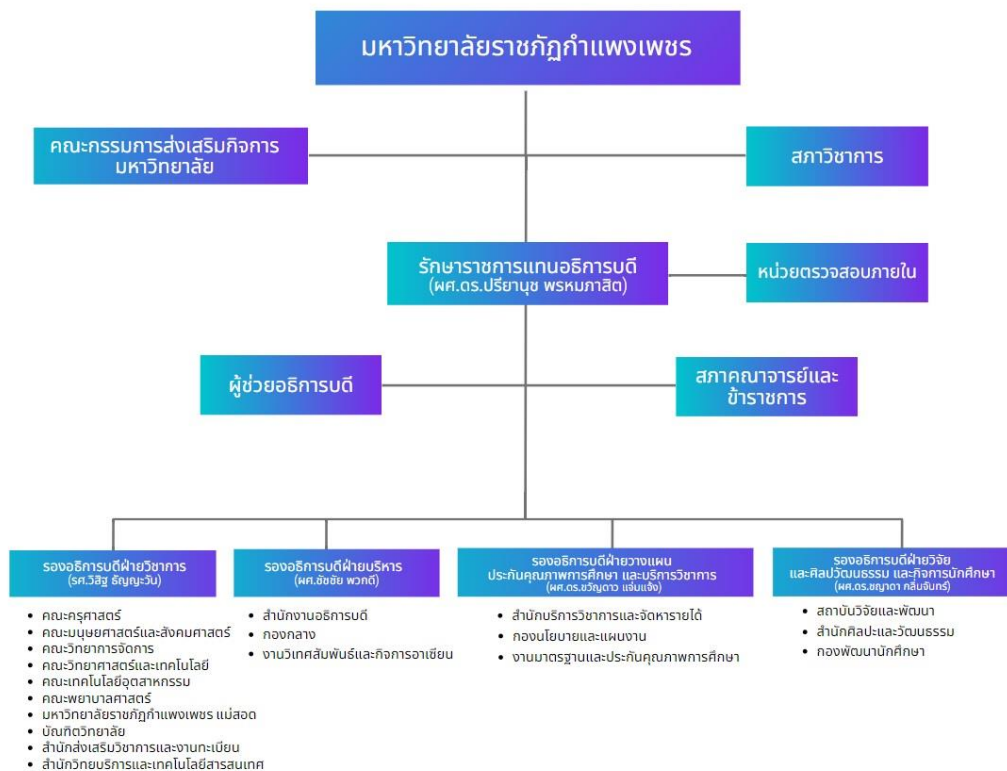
มหาวิทยาลัยราชภัฏกำแพงเพชร

คณะกรรมการส่งเสริมกิจการมหาวิทยาลัย

สภาวิชาการ

รักษาราชการแทนอธิการบดี
(ผศ.ดร.ปรียานุช พรหมภาสิต)

หน่วยตรวจสอบภายใน

ผู้ช่วยอธิการบดี

สภาคณาจารย์และข้าราชการ

รองอธิการบดีฝ่ายวิชาการ
(รศ.วิสิฐ ธัญญะวัน)

- คณะครุศาสตร์
- คณะมนุษยศาสตร์และสังคมศาสตร์
- คณะวิทยาการจัดการ
- คณะวิทยาศาสตร์และเทคโนโลยี
- คณะเทคโนโลยีอุตสาหกรรม
- คณะพยาบาลศาสตร์
- มหาวิทยาลัยราชภัฏกำแพงเพชร แม่สอด
- บัณฑิตวิทยาลัย
- สำนักส่งเสริมวิชาการและงานทะเบียน
- สำนักวิทยบริการและเทคโนโลยีสารสนเทศ

รองอธิการบดีฝ่ายบริหาร
(ผศ.ชัชชัย พวกดี)

- สำนักงานอธิการบดี
- กองกลาง
- งานวิเทศสัมพันธ์และกิจการอาเซียน

รองอธิการบดีฝ่ายวางแผน ประกันคุณภาพการศึกษา และบริการวิชาการ
(ผศ.ดร.ขวัญดาว แช่มแจ้ง)

- สำนักบริการวิชาการและจัดหารายได้
- กองนโยบายและแผนงาน
- งานมาตรฐานและประกันคุณภาพการศึกษา

รองอธิการบดีฝ่ายวิจัย และศิลปวัฒนธรรม และกิจการนักศึกษา
(ผศ.ดร.ชญาดา กลิ่นจันทร์)

- สถาบันวิจัยและพัฒนา
- สำนักศิลปะและวัฒนธรรม
- กองพัฒนานักศึกษา